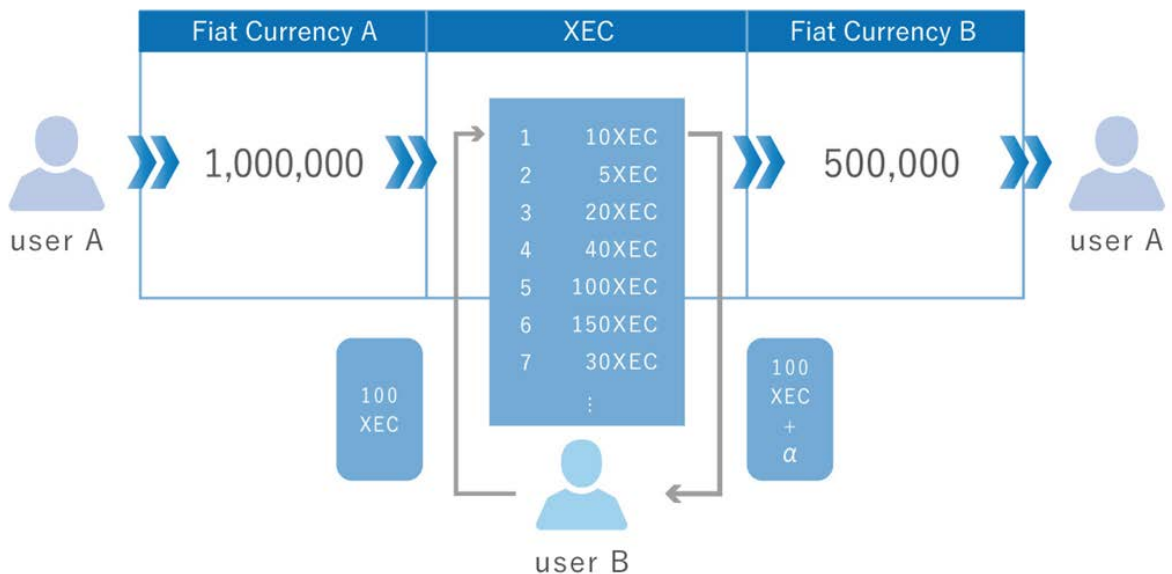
| Fiat Currency A | XEC | Fiat Currency B |
|---|---|---|
| 1,000,000 | 1 10XEC<br>2 5XEC<br>3 20XEC<br>4 40XEC<br>5 100XEC<br>6 150XEC<br>7 30XEC<br>⋮ | 500,000 |

user A

user A

100 XEC

100 XEC + α

user B